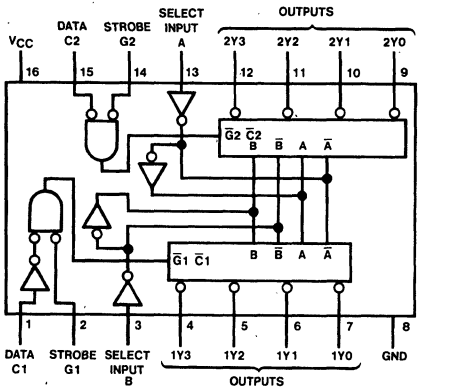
DATA C2
STROBE G2
SELECT INPUT A
OUTPUTS
$V_{CC}$
16
15
14
13
2Y3
12
2Y2
11
2Y1
10
2Y0
9
$\overline{G}2$ $\overline{C}2$
B $\overline{B}$ A $\overline{A}$
$\overline{G}1$ $\overline{C}1$
B $\overline{B}$ A $\overline{A}$
1
2
3
4
5
6
7
8
DATA C1
STROBE G1
SELECT INPUT B
1Y3
1Y2
1Y1
1Y0
GND
OUTPUTS